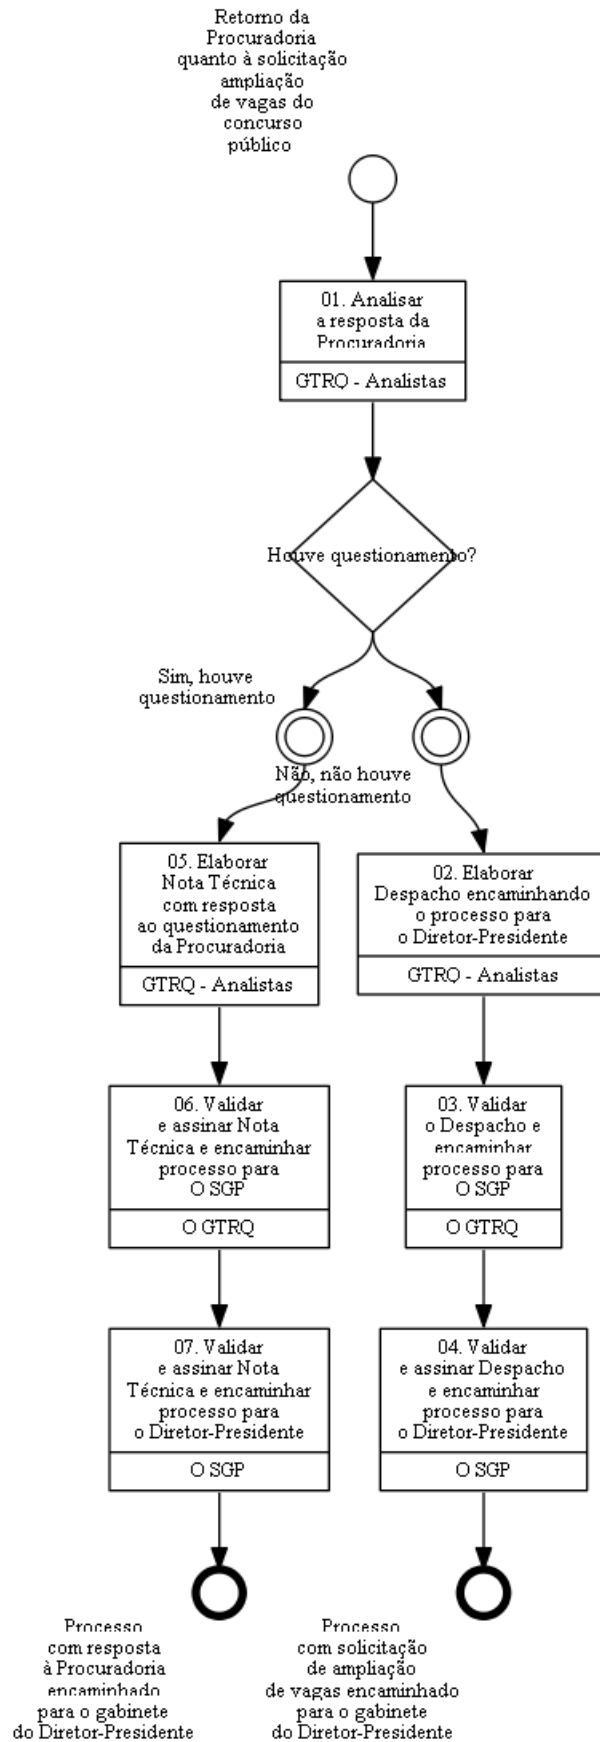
Retorno da Procuradoria quanto à solicitação ampliação de vagas do concurso público

01. Analisar a resposta da Procuradoria

GTRQ - Analistas

Houve questionamento?

Sim, houve questionamento

Não, não houve questionamento

05. Elaborar Nota Técnica com resposta ao questionamento da Procuradoria

GTRQ - Analistas

02. Elaborar Despacho encaminhando o processo para o Diretor-Presidente

GTRQ - Analistas

06. Validar e assinar Nota Técnica e encaminhar processo para O SGP

O GTRQ

03. Validar o Despacho e encaminhar processo para O SGP

O GTRQ

07. Validar e assinar Nota Técnica e encaminhar processo para o Diretor-Presidente

O SGP

04. Validar e assinar Despacho e encaminhar processo para o Diretor-Presidente

O SGP

Processo com resposta à Procuradoria encaminhado para o gabinete do Diretor-Presidente

Processo com solicitação de ampliação de vagas encaminhado para o gabinete do Diretor-Presidente